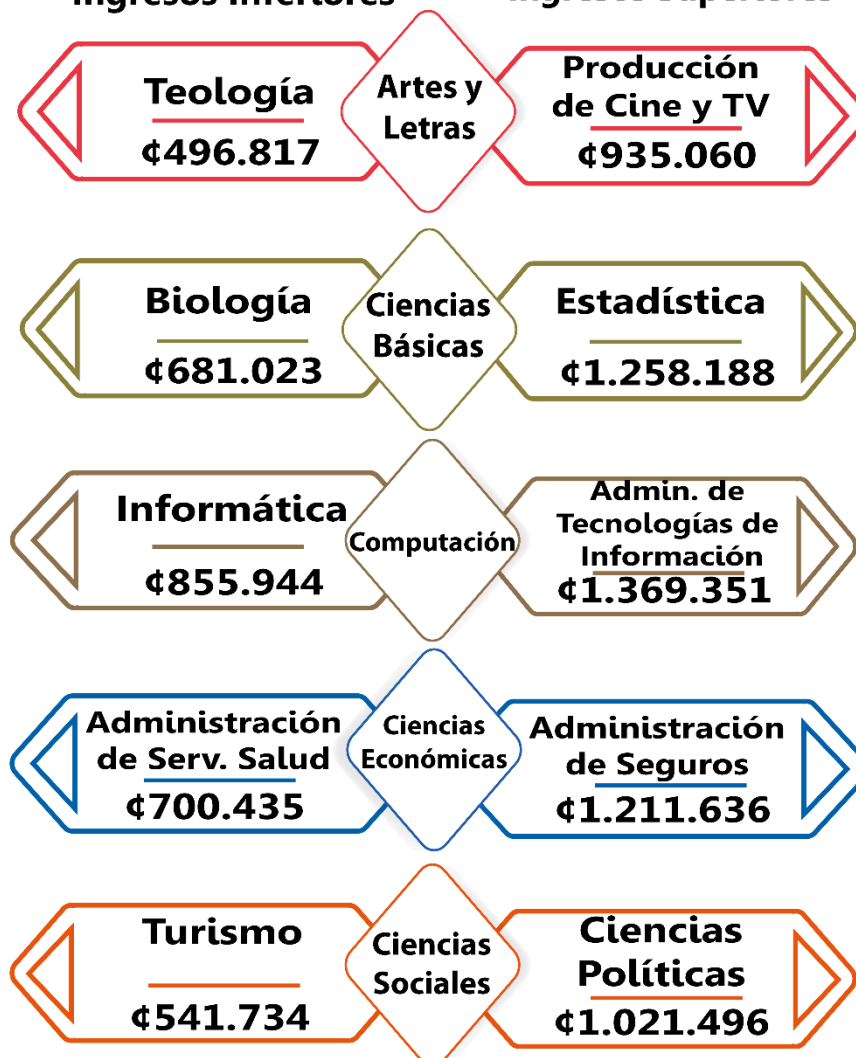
Ingresos inferiores

Ingresos superiores

Teología
¢496.817

Artes y Letras

Producción de Cine y TV
¢935.060

Biología
¢681.023

Ciencias Básicas

Estadística
¢1.258.188

Informática
¢855.944

Computación

Admin. de Tecnologías de Información
¢1.369.351

Administración de Serv. Salud
¢700.435

Ciencias Económicas

Administración de Seguros
¢1.211.636

Turismo
¢541.734

Ciencias Sociales

Ciencias Políticas
¢1.021.496